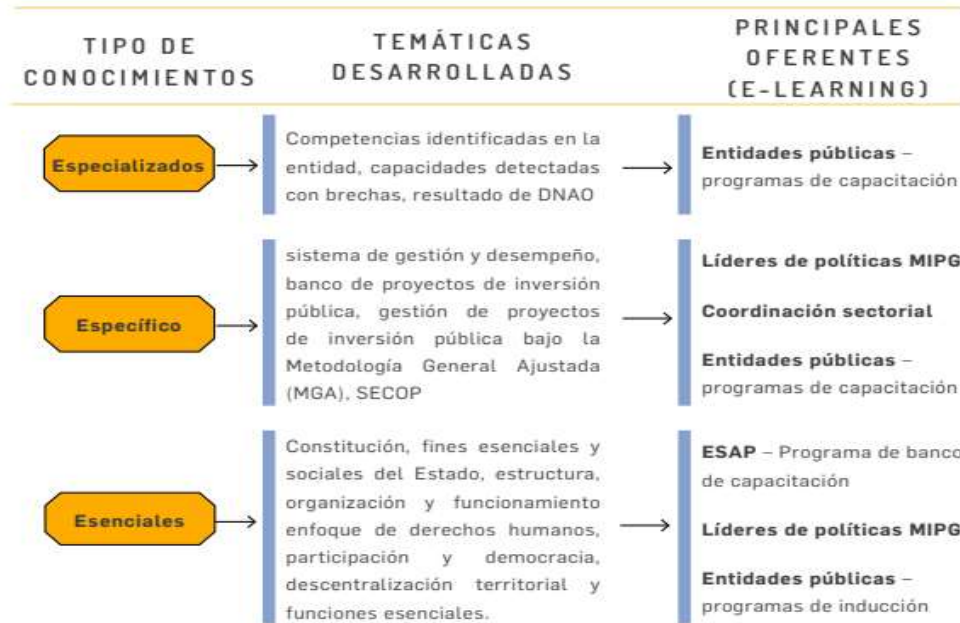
| TIPO DE CONOCIMIENTOS | TEMÁTICAS DESARROLLADAS | PRINCIPALES OFERENTES (E-LEARNING) |
|---|---|---|
| Especializados | Competencias identificadas en la entidad, capacidades detectadas con brechas, resultado de DNAO | **Entidades públicas** – programas de capacitación |
| Específico | sistema de gestión y desempeño, banco de proyectos de inversión pública, gestión de proyectos de inversión pública bajo la Metodología General Ajustada (MGA), SECOP | **Líderes de políticas MIPG** **Coordinación sectorial** **Entidades públicas** – programas de capacitación |
| Esenciales | Constitución, fines esenciales y sociales del Estado, estructura, organización y funcionamiento enfoque de derechos humanos, participación y democracia, descentralización territorial y funciones esenciales. | **ESAP** – Programa de banco de capacitación **Líderes de políticas MIPG** **Entidades públicas** – programas de inducción |